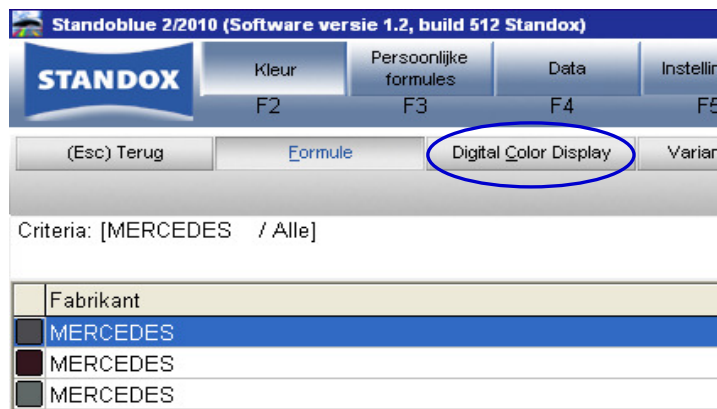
Standoblue 2/2010 (Software versie 1.2, build 512 Standox)

STANDOX

Kleur
F2

Persoonlijke formules
F3

Data
F4

Instellin
F5

(Esc) Terug

Formule

Digital Color Display

Varian

Criteria: [MERCEDES / Alle]

| | Fabrikant |
|---|---|
| | MERCEDES |
| | MERCEDES |
| | MERCEDES |